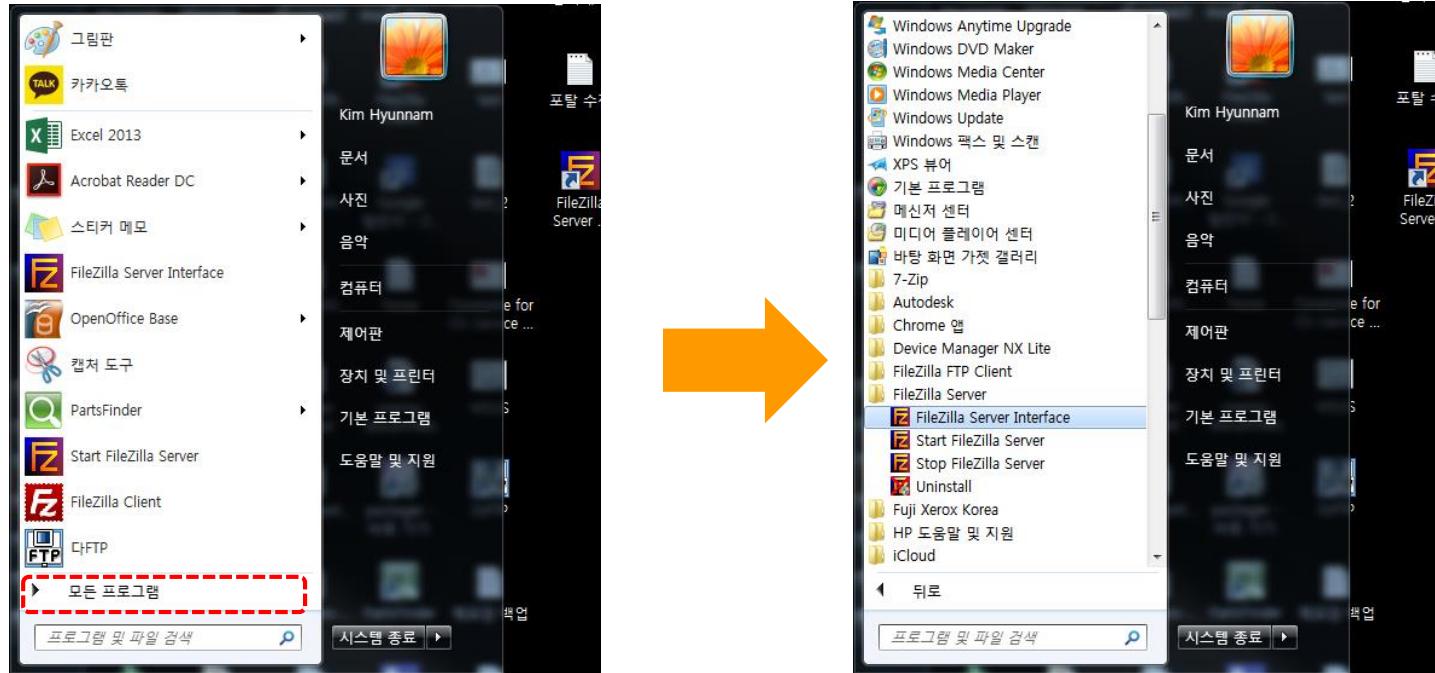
그림판
카카오톡
Excel 2013
Acrobat Reader DC
스티커 메모
FileZilla Server Interface
OpenOffice Base
캡처 도구
PartsFinder
Start FileZilla Server
FileZilla Client
다FTP
모든 프로그램
프로그램 및 파일 검색

Kim Hyunnam
문서
사진
음악
컴퓨터
제어판
장치 및 프린터
기본 프로그램
도움말 및 지원
시스템 종료

포탈 수
FileZilla Server ...
e for
ce ...
백업

Windows Anytime Upgrade
Windows DVD Maker
Windows Media Center
Windows Media Player
Windows Update
Windows 팩스 및 스캔
XPS 뷰어
기본 프로그램
메신저 센터
미디어 플레이어 센터
바탕 화면 가젯 갤러리
7-Zip
Autodesk
Chrome 앱
Device Manager NX Lite
FileZilla FTP Client
FileZilla Server
FileZilla Server Interface
Start FileZilla Server
Stop FileZilla Server
Uninstall
Fuji Xerox Korea
HP 도움말 및 지원
iCloud
뒤로
프로그램 및 파일 검색

Kim Hyunnam
문서
사진
음악
컴퓨터
제어판
장치 및 프린터
기본 프로그램
도움말 및 지원
시스템 종료

포탈 수
FileZi
Serve
e for
ce ...
백업